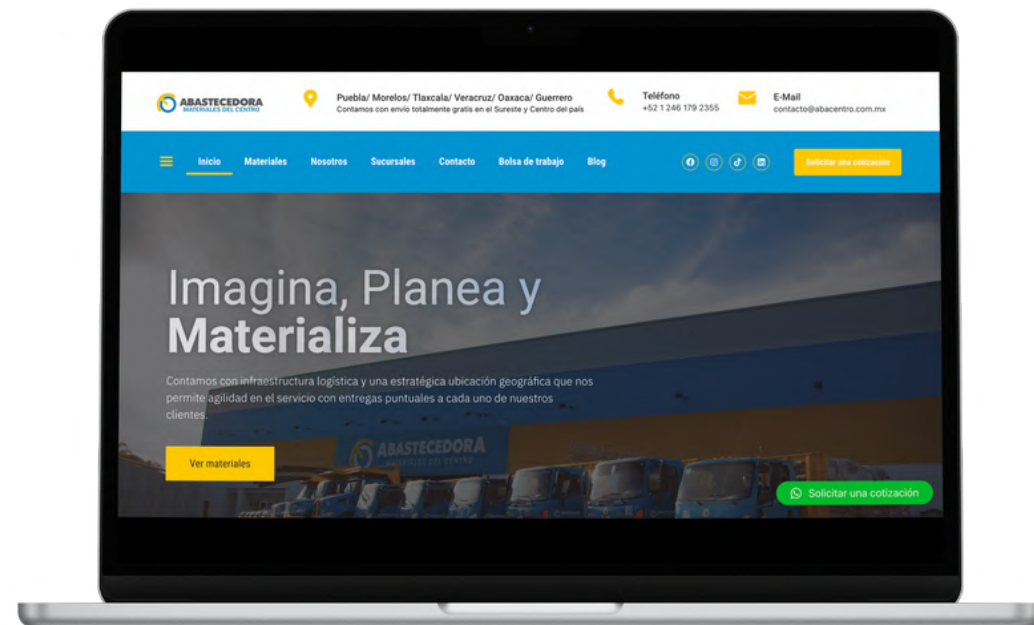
ABASTECEDORA
MATERIALES DEL CENTRO

Puebla/ Morelos/ Tlaxcala/ Veracruz/ Oaxaca/ Guerrero
Contamos con envío totalmente gratis en el Sureste y Centro del país

Teléfono
+52 1 246 179 2355

E-Mail
contacto@abacentro.com.mx

Inicio Materiales Nosotros Sucursales Contacto Bolsa de trabajo Blog

Solicitar una cotización

Imagina, Planea y
Materializa

Contamos con infraestructura logística y una estratégica ubicación geográfica que nos permite agilidad en el servicio con entregas puntuales a cada uno de nuestros clientes.

Ver materiales

ABASTECEDORA
MATERIALES DEL CENTRO

Solicitar una cotización